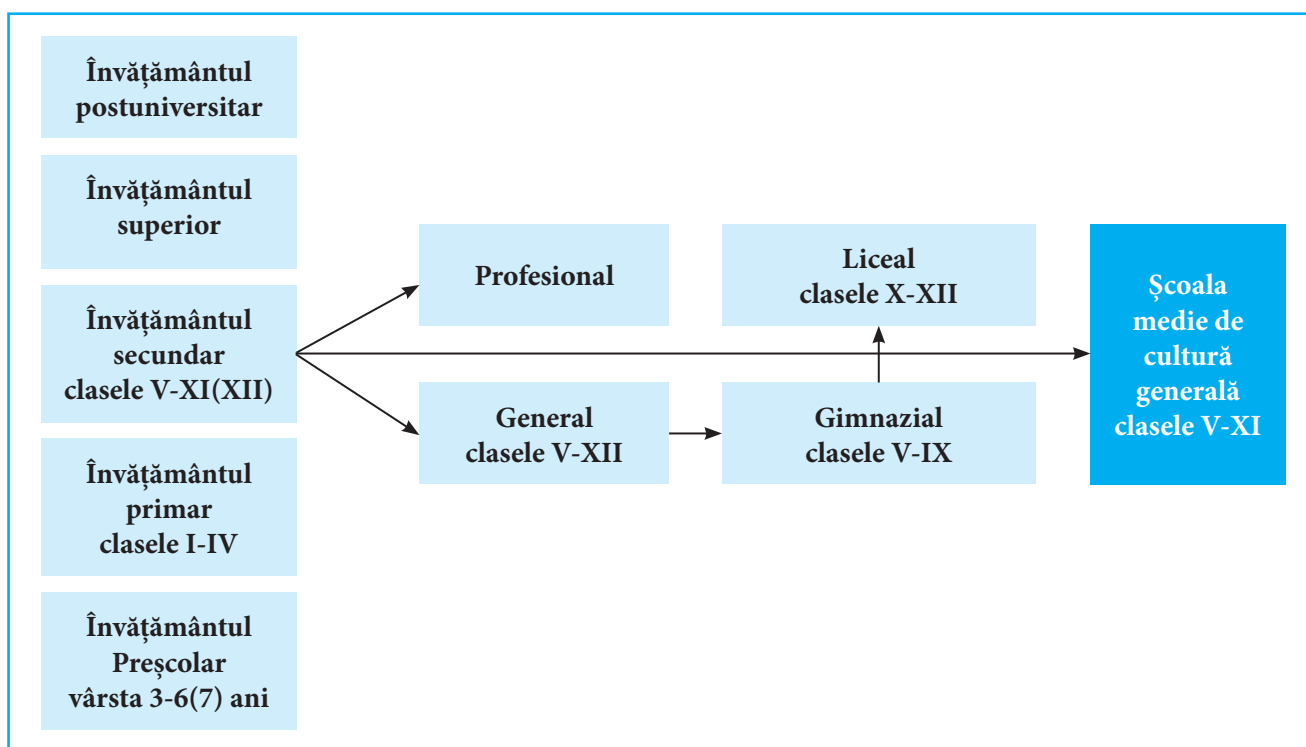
Învățământul postuniversitar

Învățământul superior

Învățământul secundar clasele V-XI(XII)

Învățământul primar clasele I-IV

Învățământul Preșcolar vârsta 3-6(7) ani

Profesional

General clasele V-XII

Liceal clasele X-XII

Gimnazial clasele V-IX

Școala medie de cultură generală clasele V-XI